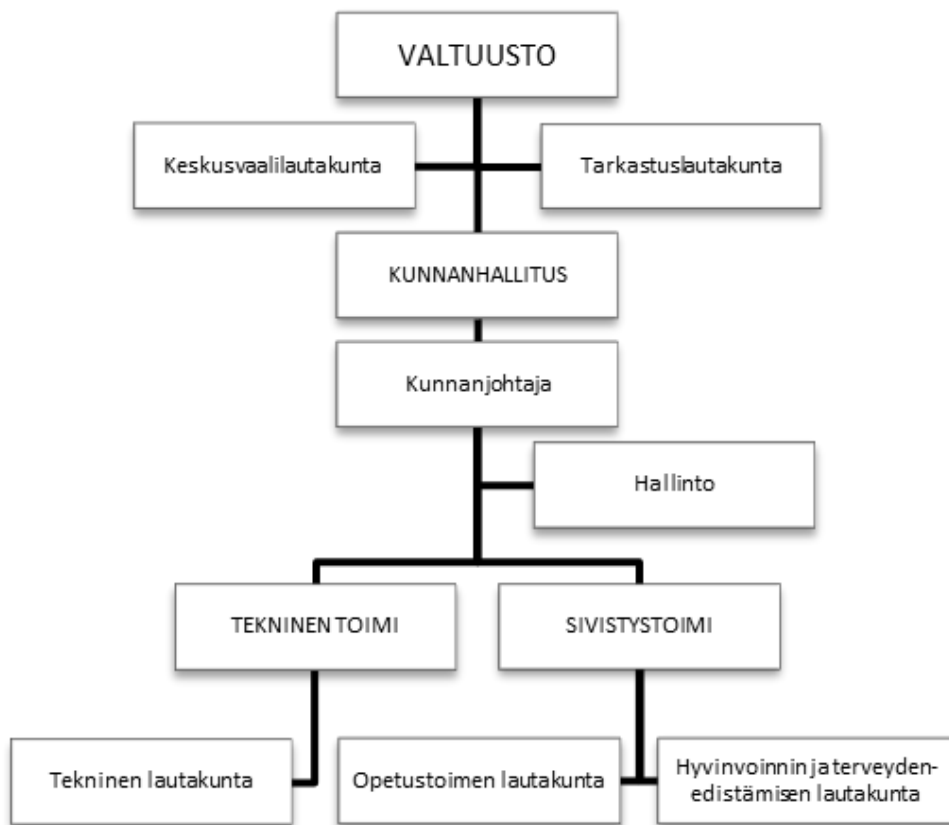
VALTUUSTO

Keskusvaalilautakunta

Tarkastuslautakunta

KUNNANHALLITUS

Kunnanjohtaja

Hallinto

TEKNINEN TOIMI

SIVISTYSTOIMI

Tekninen lautakunta

Opetustoimen lautakunta

Hyvinvoinnin ja terveyden-edistämisen lautakunta